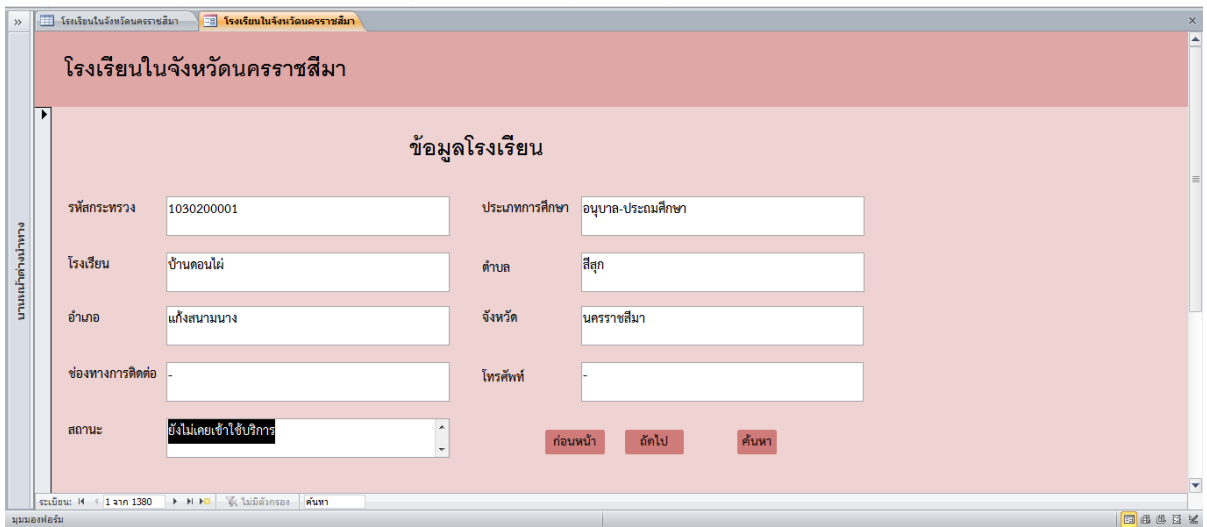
โรงเรียนในจังหวัดนครราชสีมา | โรงเรียนในจังหวัดนครราชสีมา

บานหน้าต่างนำทาง

โรงเรียนในจังหวัดนครราชสีมา

ข้อมูลโรงเรียน

รหัสกระทรวง 1030200001

ประเภทการศึกษา อนุบาล-ประถมศึกษา

โรงเรียน บ้านดอนไผ่

ตำบล สีสุก

อำเภอ แก้งสนามนาง

จังหวัด นครราชสีมา

ช่องทางการติดต่อ -

โทรศัพท์ -

สถานะ ยังไม่เคยเข้าใช้บริการ

ก่อนหน้า ถัดไป ค้นหา

ระเบียน: 1 จาก 1380 ไม่มีตัวกรอง ค้นหา

มุมมองฟอร์ม